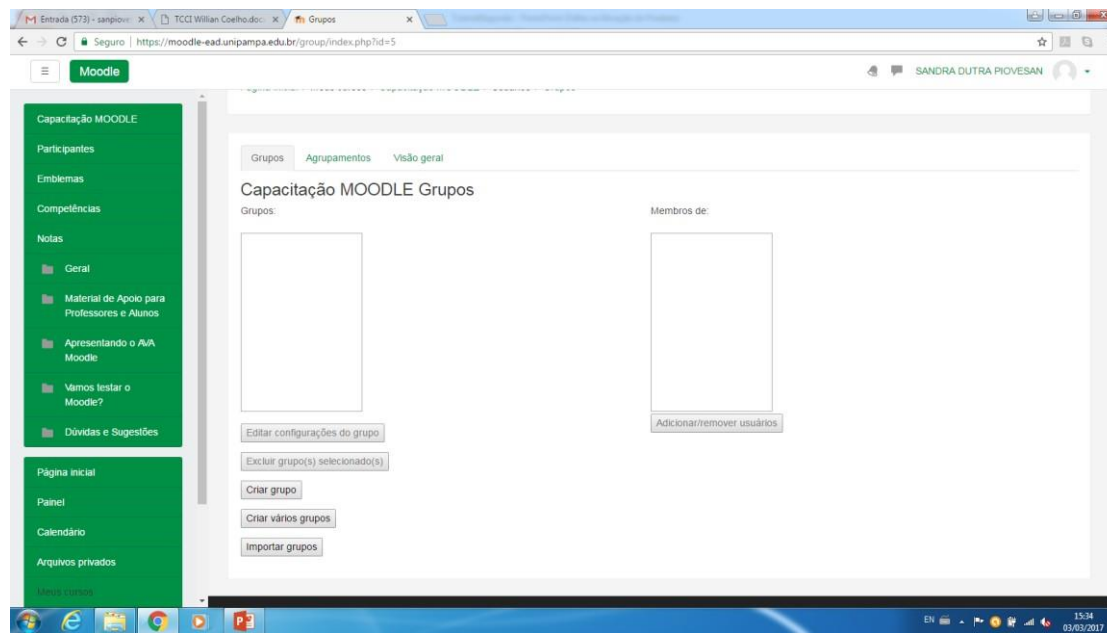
M Entrada (573) - sanpiove × | TCCI Willian Coelho.doc × | Grupos ×

Seguro | https://moodle-ead.unipampa.edu.br/group/index.php?id=5

Moodle

SANDRA DUTRA PIOVESAN

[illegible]

Capacitação MOODLE

Participantes

Emblemas

Competências

Notas

Geral

Material de Apoio para Professores e Alunos

Apresentando o AVA Moodle

Vamos testar o Moodle?

Dúvidas e Sugestões

Página inicial

Painel

Calendário

Arquivos privados

Meus cursos

Grupos | Agrupamentos | Visão geral

Capacitação MOODLE Grupos

Grupos:

Membros de:

Editar configurações do grupo

Excluir grupo(s) selecionado(s)

Criar grupo

Criar vários grupos

Importar grupos

Adicionar/remover usuários

EN 15:34 03/03/2017